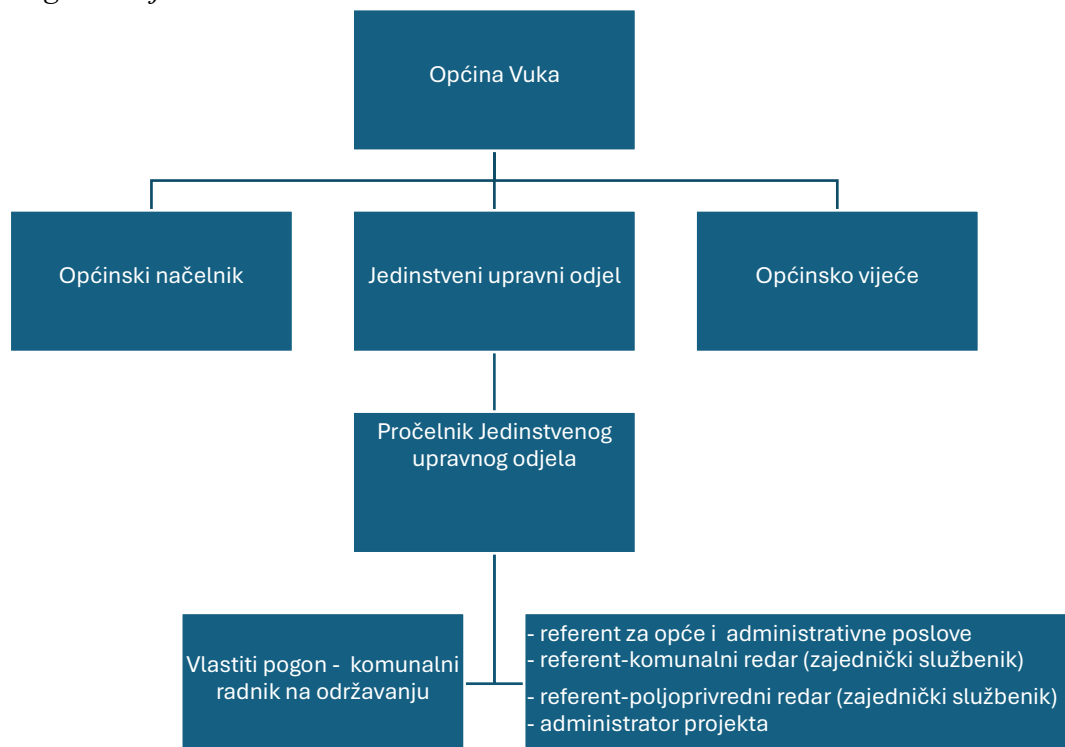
Općina Vuka

Općinski načelnik

Jedinstveni upravni odjel

Općinsko vijeće

Pročelnik Jedinstvenog upravnog odjela

Vlastiti pogon - komunalni radnik na održavanju

- referent za opće i administrativne poslove
- referent-komunalni redar (zajednički službenik)
- referent-poljoprivredni redar (zajednički službenik)
- administrator projekta